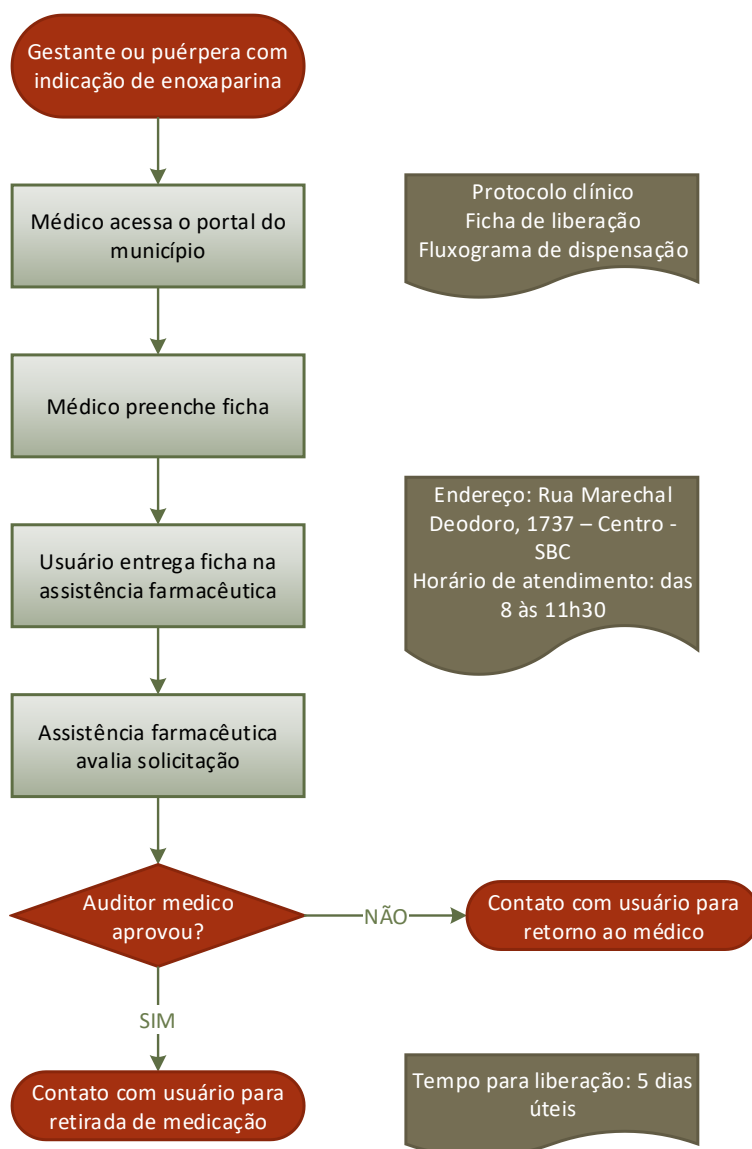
Gestante ou puérpera com indicação de enoxaparina

Médico acessa o portal do município

Protocolo clínico
Ficha de liberação
Fluxograma de dispensação

Médico preenche ficha

Usuário entrega ficha na assistência farmacêutica

Endereço: Rua Marechal Deodoro, 1737 – Centro - SBC
Horário de atendimento: das 8 às 11h30

Assistência farmacêutica avalia solicitação

Auditor medico aprovou?

NÃO

Contato com usuário para retorno ao médico

SIM

Contato com usuário para retirada de medicação

Tempo para liberação: 5 dias úteis